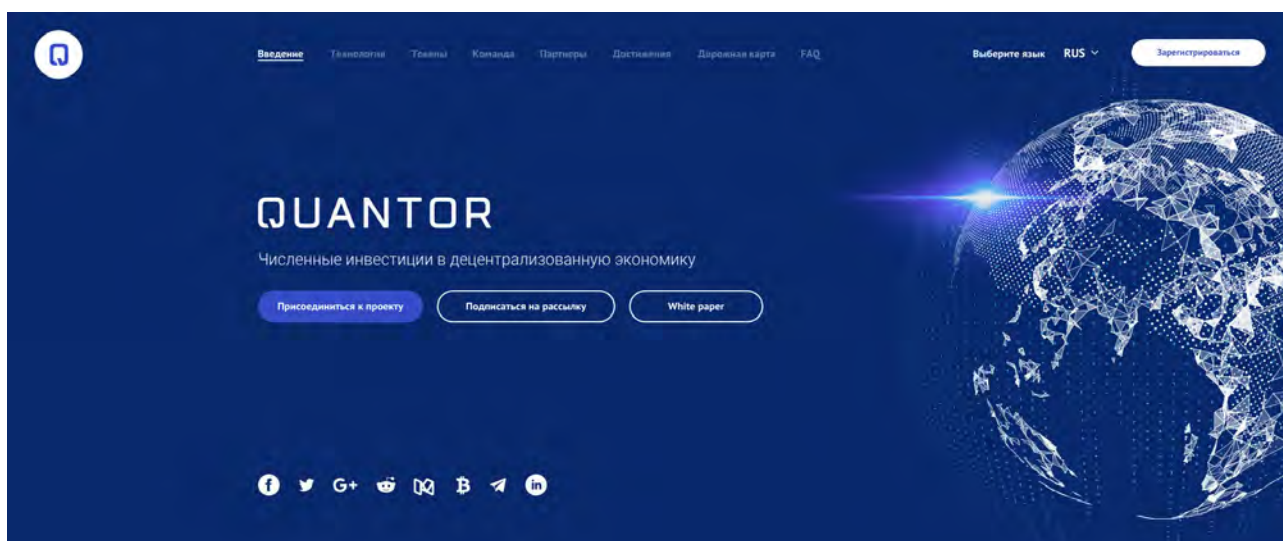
Введение Технология Токены Команда Партнеры Достижения Дорожная карта FAQ

Выберите язык RUS

Зарегистрироваться

QUANTOR

Численные инвестиции в децентрализованную экономику

Присоединиться к проекту

Подписаться на рассылку

White paper